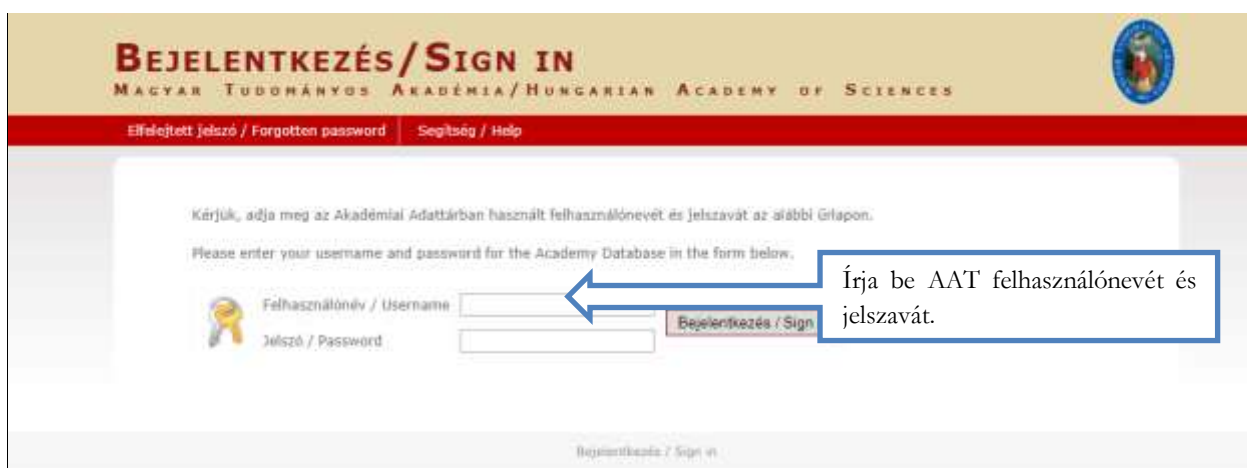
Bejelentkezés/Sign in

Magyar Tudományos Akadémia/Hungarian Academy of Sciences

Elfelejtett jelszó / Forgotten password | Segítség / Help

Kérjük, adja meg az Akadémiai Adattárban használt felhasználónevét és jelszavát az alábbi űrlapon.

Please enter your username and password for the Academy Database in the form below.

Felhasználónév / Username

Jelszó / Password

Bejelentkezés / Sign

Írja be AAT felhasználónevét és jelszavát.

Bejelentkezés / Sign in